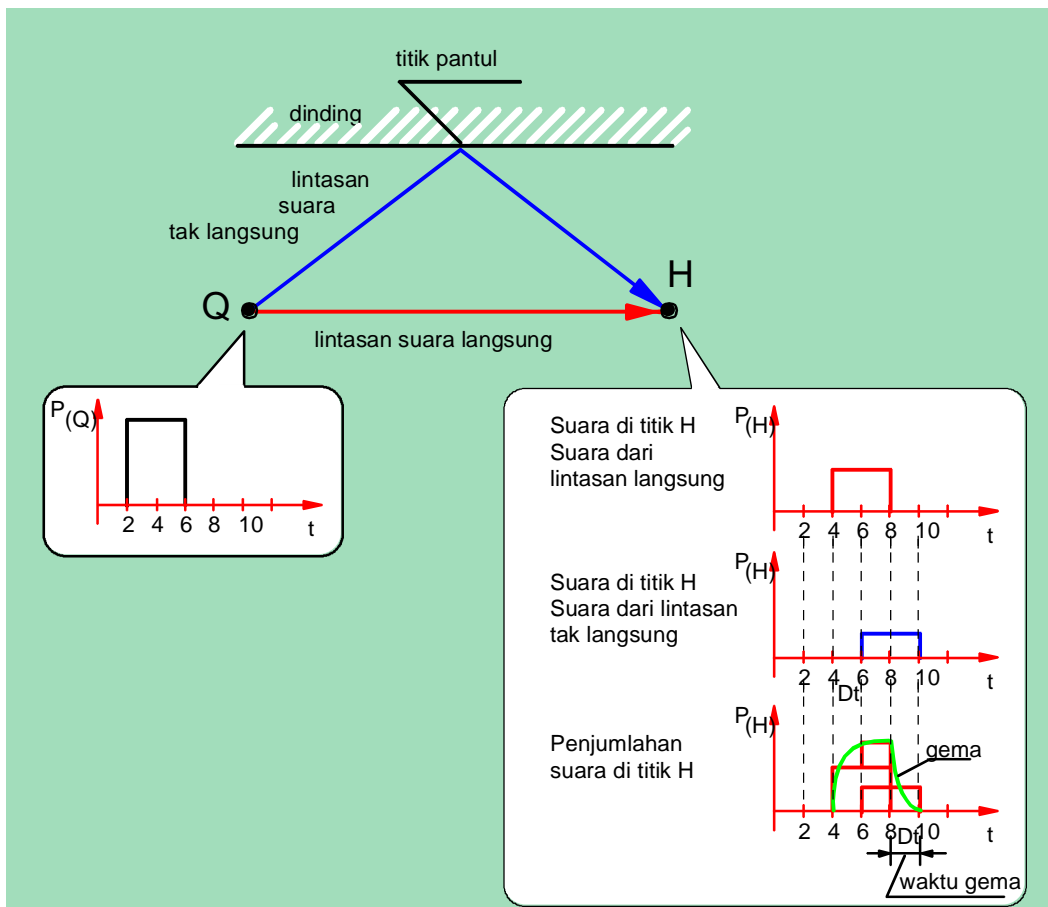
titik pantul

dinding

lintasan suara tak langsung

Q

H

lintasan suara langsung

$P_{(Q)}$

2 4 6 8 10 t

Suara di titik H
Suara dari lintasan langsung

$P_{(H)}$

2 4 6 8 10 t

Suara di titik H
Suara dari lintasan tak langsung

$P_{(H)}$

2 4 Dt 6 8 10 t

Penjumlahan suara di titik H

$P_{(H)}$

gema

2 4 6 8 10 t

Dt

waktu gema